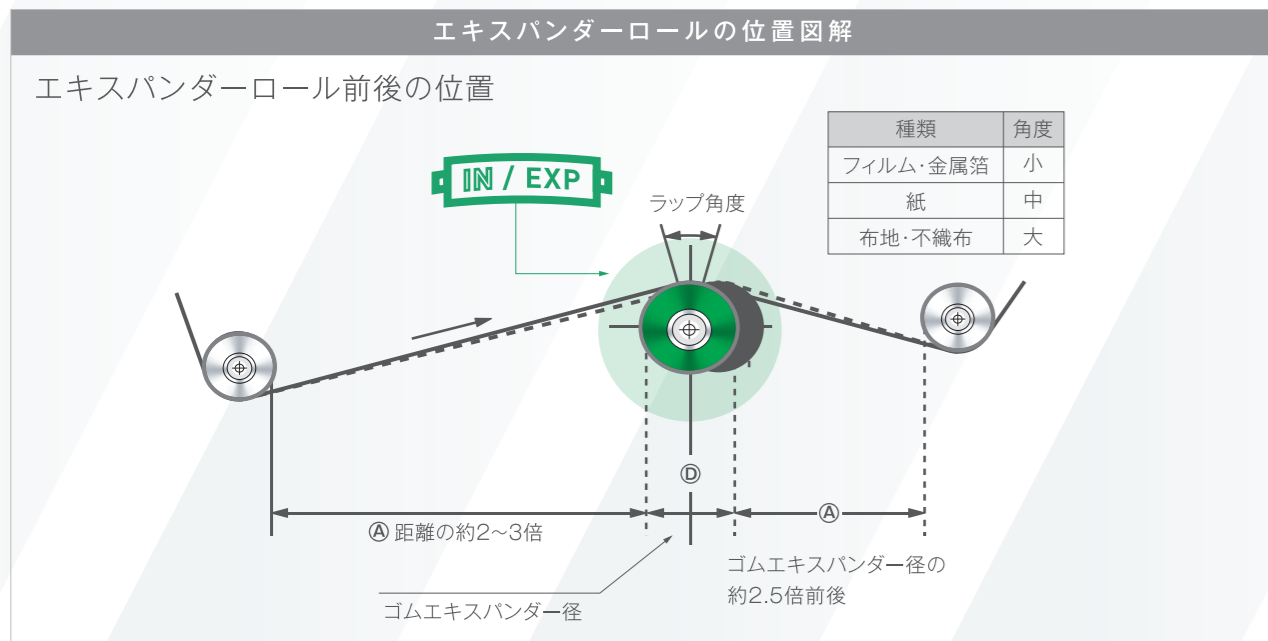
エキスパンダーロールの位置図解

エキスパンダーロール前後の位置

| 種類 | 角度 |
|---|---|
| フィルム·金属箔 | 小 |
| 紙 | 中 |
| 布地·不織布 | 大 |

IN / EXP

ラップ角度

Ⓓ

Ⓐ 距離の約2〜3倍

Ⓐ

ゴムエキスパンダー径の約2.5倍前後

ゴムエキスパンダー径